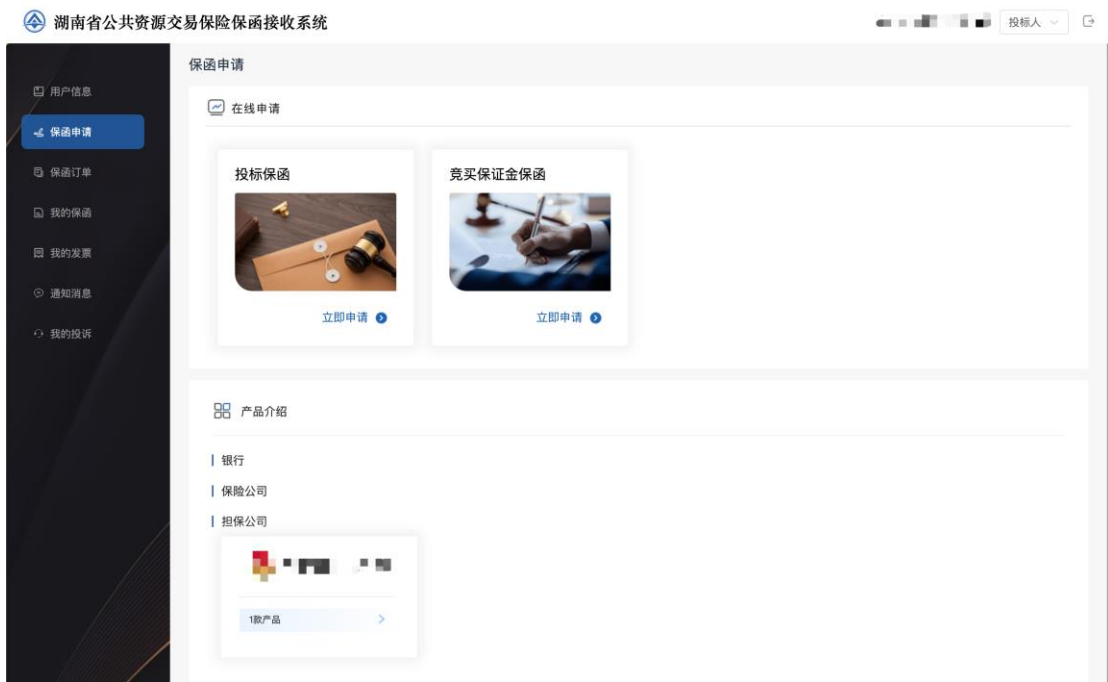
湖南省公共资源交易保险保函接收系统

投标人

用户信息
保函申请
保函订单
我的保函
我的发票
通知消息
我的投诉

保函申请

在线申请

投标保函
立即申请

竞买保证金保函
立即申请

产品介绍

银行
保险公司
担保公司

1款产品